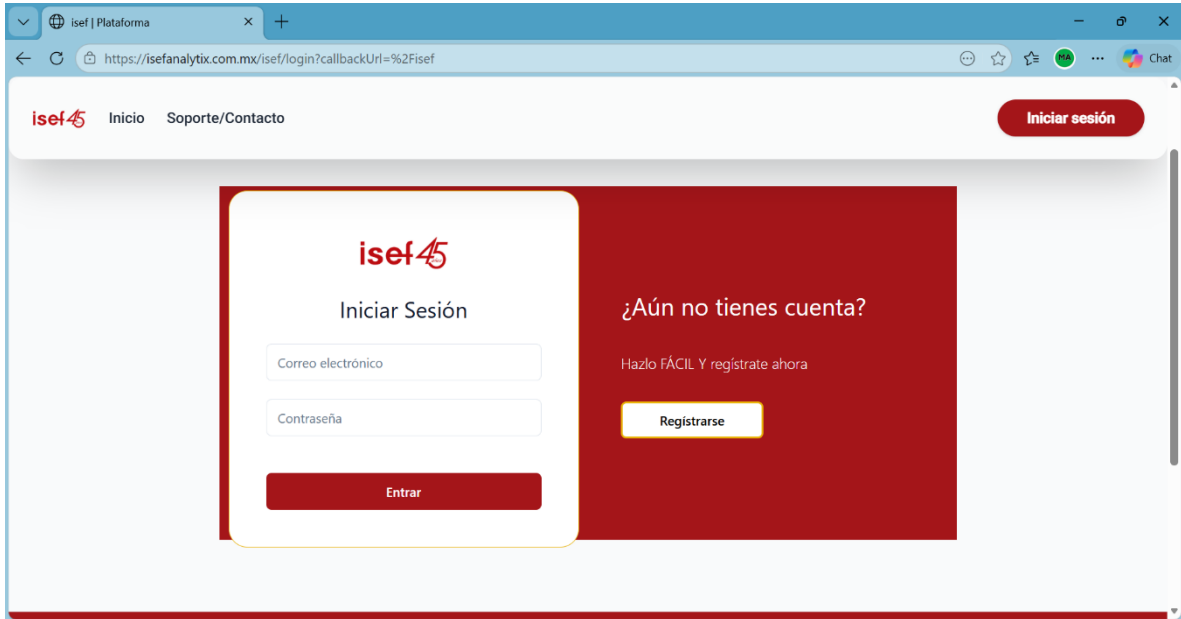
isef | Plataforma

https://isefanalytix.com.mx/isef/login?callbackUrl=%2Fisef

MA

Chat

isef45 Inicio Soporte/Contacto

Iniciar sesión

isef45

Iniciar Sesión

Correo electrónico

Contraseña

Entrar

¿Aún no tienes cuenta?

Hazlo FÁCIL Y regístrate ahora

Registrarse